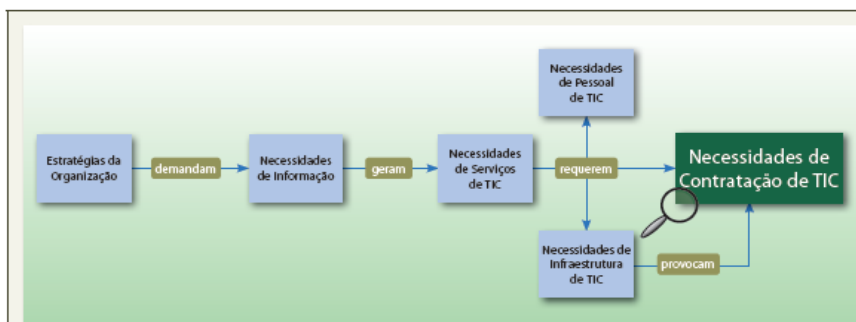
Estratégias da Organização

demandam

Necessidades de Informação

geram

Necessidades de Serviços de TIC

requerem

Necessidades de Pessoal de TIC

Necessidades de Contratação de TIC

Necessidades de Infraestrutura de TIC

provocam